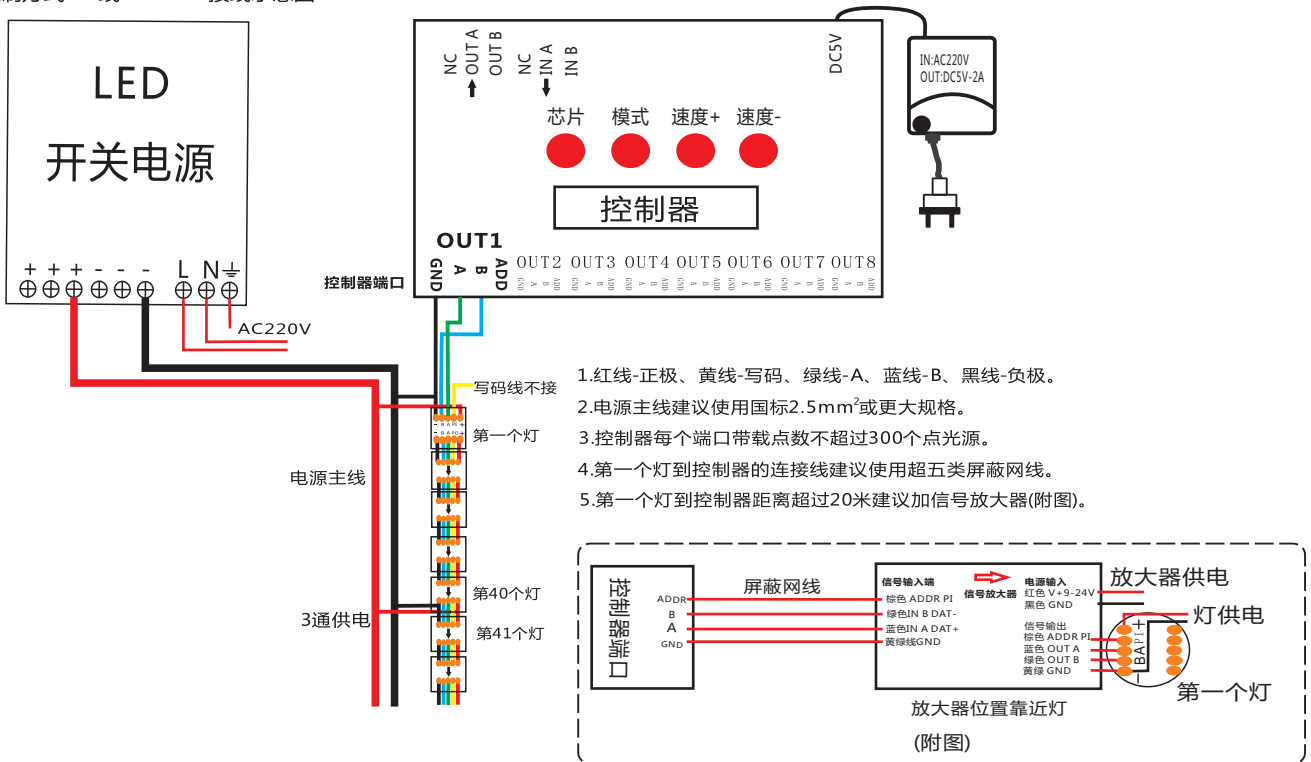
LED
开关电源

+ + + - - - L N ⏚

AC220V

NC OUT A OUT B NC IN A IN B

DC5V

IN:AC220V
OUT:DC5V-2A

芯片 模式 速度+ 速度-

控制器

OUT1
GND A B ADD
OUT2 OUT3 OUT4 OUT5 OUT6 OUT7 OUT8

控制器端口

写码线不接

第一个灯

电源主线

第40个灯

3通供电

第41个灯

1.红线-正极、黄线-写码、绿线-A、蓝线-B、黑线-负极。
2.电源主线建议使用国标2.5mm²或更大规格。
3.控制器每个端口带载点数不超过300个点光源。
4.第一个灯到控制器的连接线建议使用超五类屏蔽网线。
5.第一个灯到控制器距离超过20米建议加信号放大器(附图)。

控制器端口
ADDR
B
A
GND

屏蔽网线

信号输入端
棕色 ADDR PI
绿色IN B DAT-
蓝色IN A DAT+
黄绿线GND

信号放大器

电源输入
红色 V+9-24V
黑色 GND

信号输出
棕色 ADDR PI
蓝色 OUT A
绿色 OUT B
黄绿 GND

放大器供电

灯供电

- B A PI +

第一个灯

放大器位置靠近灯

(附图)